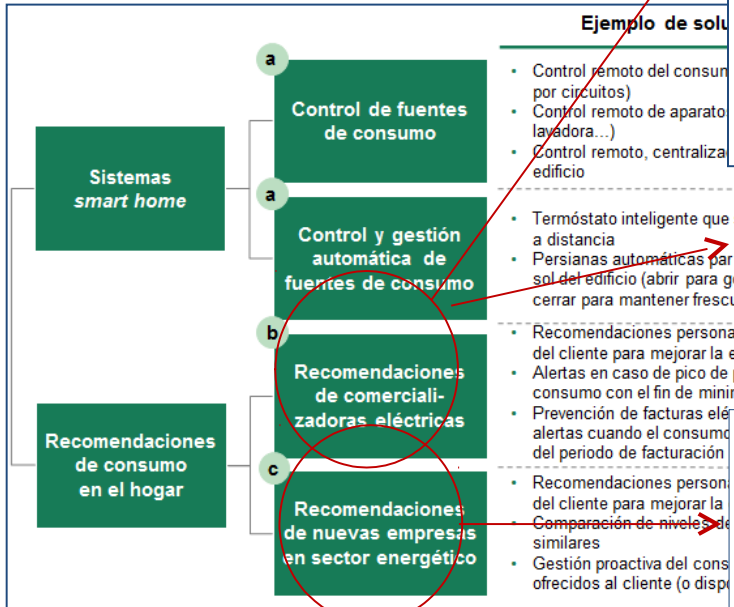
Ejemplo de solu

Sistemas
smart home

Recomendaciones de consumo en el hogar

a
Control de fuentes de consumo

a
Control y gestión automática de fuentes de consumo

b
Recomendaciones de comercializadoras eléctricas

c
Recomendaciones de nuevas empresas en sector energético

- Control remoto del consum por circuitos)
- Control remoto de aparato lavadora…)
- Control remoto, centraliza edificio

- Termóstato inteligente que a distancia
- Persianas automáticas par sol del edificio (abrir para g cerrar para mantener frescu

- Recomendaciones persona del cliente para mejorar la e
- Alertas en caso de pico de consumo con el fin de minir
- Prevención de facturas elé alertas cuando el consumo del periodo de facturación

- Recomendaciones persona del cliente para mejorar la
- Comparación de niveles de similares
- Gestión proactiva del cons ofrecidos al cliente (o dispo